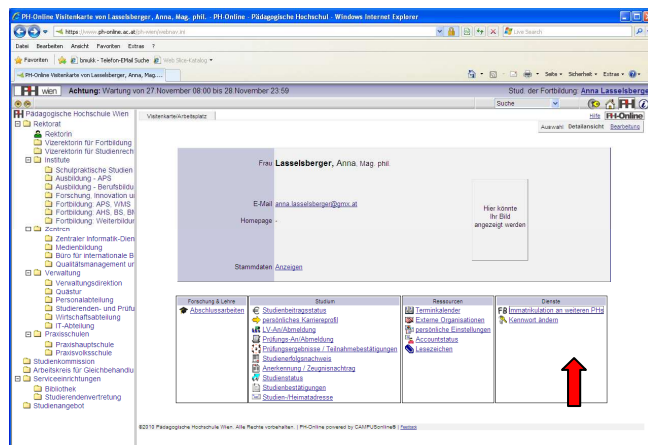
PH-Online Visitenkarte von Lasselsberger, Anna, Mag. phil. - PH-Online - Pädagogische Hochschule - Windows Internet Explorer

https://www.ph-online.ac.at/ph-wien/visitenkarte.show_vcard?...

Live Search

Datei Bearbeiten Ansicht Favoriten Extras ?

Favoriten | bnukk - Telefon-EMail Suche | Web Slice-Katalog

PH-Online Visitenkarte von Lasselsberger, Anna, Mag....

Seite Sicherheit Extras

PH wien Achtung: Wartung von 27.November 08:00 bis 28.November 23:59

Stud. der Fortbildung Anna Lasselsberger

Suche

Hilfe PH-Online

Pädagogische Hochschule Wien
Rektorat
Rektorin
Vizerektorin für Fortbildung
Vizerektorin für Studienrech
Institute
Schulpraktische Studien
Ausbildung - APS
Ausbildung - Berufsbildu
Forschung, Innovation u
Fortbildung: APS, WMS
Fortbildung: AHS, BS, BI
Fortbildung: Weiterbildu
Zentren
Zentraler Informatik-Dien
Medienbildung
Büro für internationale B
Qualitätsmanagement ur
Verwaltung
Verwaltungsdirektion
Quästur
Personalabteilung
Studierenden- und Prüfu
Wirtschaftsabteilung
IT-Abteilung
Praxisschulen
Praxishauptschule
Praxisvolksschule
Studienkommission
Arbeitskreis für Gleichbehandlu
Serviceeinrichtungen
Bibliothek
Studierendenvertretung
Studienangebot

Visitenkarte/Arbeitsplatz

Auswahl: Detailansicht Bearbeitung

Frau Lasselsberger, Anna, Mag. phil.

E-Mail anna.lasselsberger@gmx.at
Homepage -

Hier könnte Ihr Bild angezeigt werden

Stammdaten Anzeigen

| Forschung & Lehre | Studium | Ressourcen | Dienste |
|---|---|---|---|
| Abschlussarbeiten | Studienbeitragsstatus<br>persönliches Karriereprofil<br>LV-An/Abmeldung<br>Prüfungs-An/Abmeldung<br>Prüfungsergebnisse / Teilnahmebestätigungen<br>Studienerfolgsnachweis<br>Anerkennung / Zeugnisnachtrag<br>Studienstatus<br>Studienbestätigungen<br>Studien-/Heimatadresse | Terminkalender<br>Externe Organisationen<br>persönliche Einstellungen<br>Accountstatus<br>Lesezeichen | Immatrikulation an weiteren PHs<br>Kennwort ändern |

©2010 Pädagogische Hochschule Wien. Alle Rechte vorbehalten. | PH-Online powered by CAMPUSonline® | Feedback